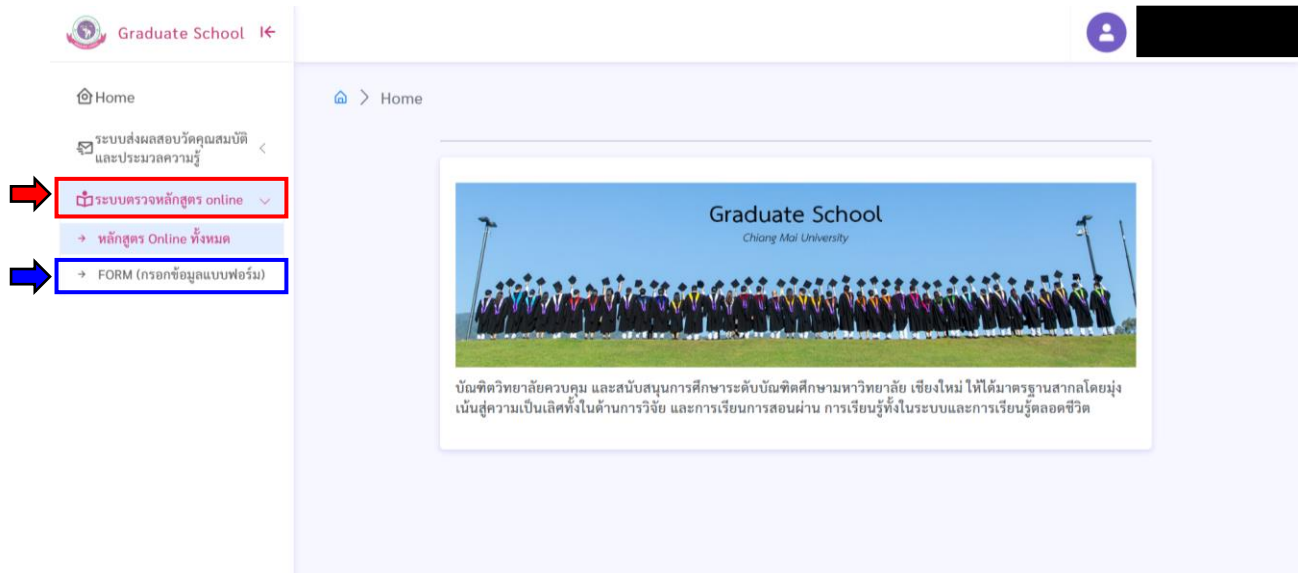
Graduate School

Home

ระบบส่งผลสอบวัดคุณสมบัติและประมวลความรู้

ระบบตรวจหลักสูตร online

→ หลักสูตร Online ทั้งหมด

→ FORM (กรอกข้อมูลแบบฟอร์ม)

Home

Graduate School
Chiang Mai University

บัณฑิตวิทยาลัยควบคุม และสนับสนุนการศึกษาระดับบัณฑิตศึกษามหาวิทยาลัย เชียงใหม่ ให้ได้มาตรฐานสากลโดยมุ่งเน้นสู่ความเป็นเลิศทั้งในด้านการวิจัย และการเรียนการสอนผ่าน การเรียนรู้ทั้งในระบบและการเรียนรู้ตลอดชีวิต